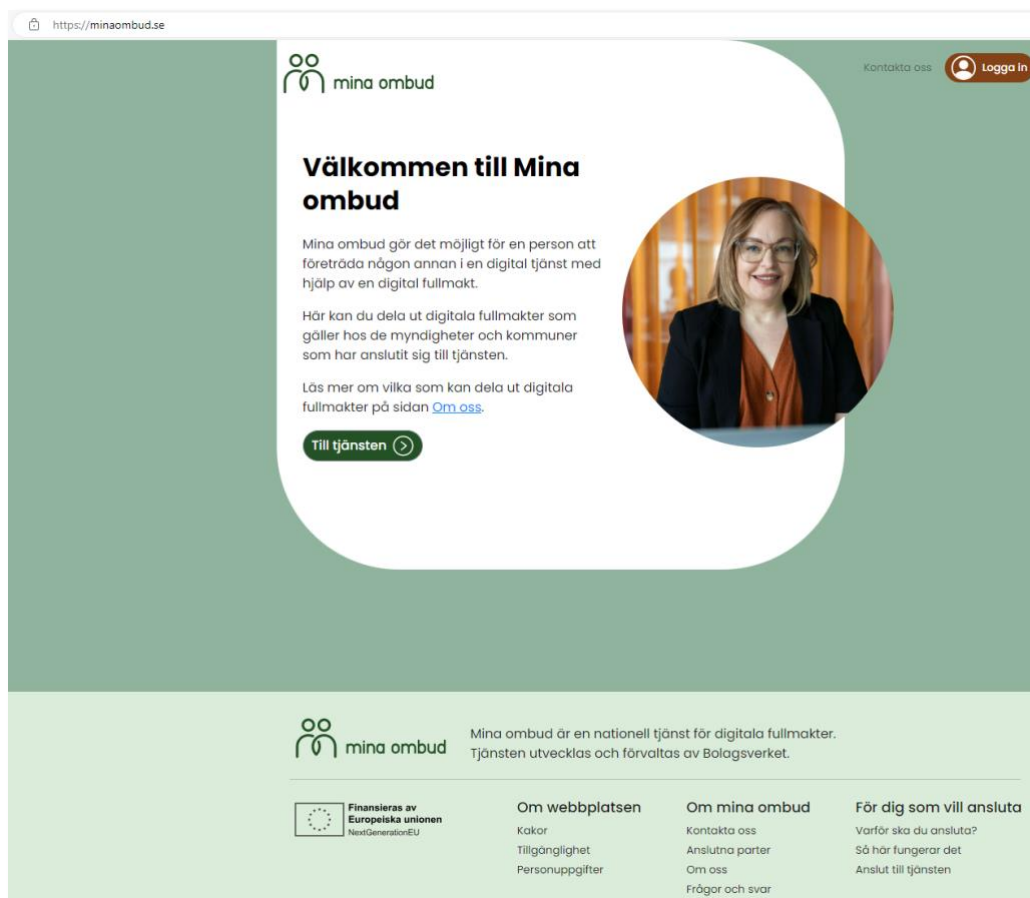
https://minaombud.se

mina ombud

Kontakta oss

Logga in

Välkommen till Mina ombud

Mina ombud gör det möjligt för en person att företräda någon annan i en digital tjänst med hjälp av en digital fullmakt.

Här kan du dela ut digitala fullmakter som gäller hos de myndigheter och kommuner som har anslutit sig till tjänsten.

Läs mer om vilka som kan dela ut digitala fullmakter på sidan Om oss.

Till tjänsten

mina ombud

Mina ombud är en nationell tjänst för digitala fullmakter. Tjänsten utvecklas och förvaltas av Bolagsverket.

Finansieras av Europeiska unionen
NextGenerationEU

Om webbplatsen
Kakor
Tillgänglighet
Personuppgifter

Om mina ombud
Kontakta oss
Anslutna parter
Om oss
Frågor och svar

För dig som vill ansluta
Varför ska du ansluta?
Så här fungerar det
Anslut till tjänsten